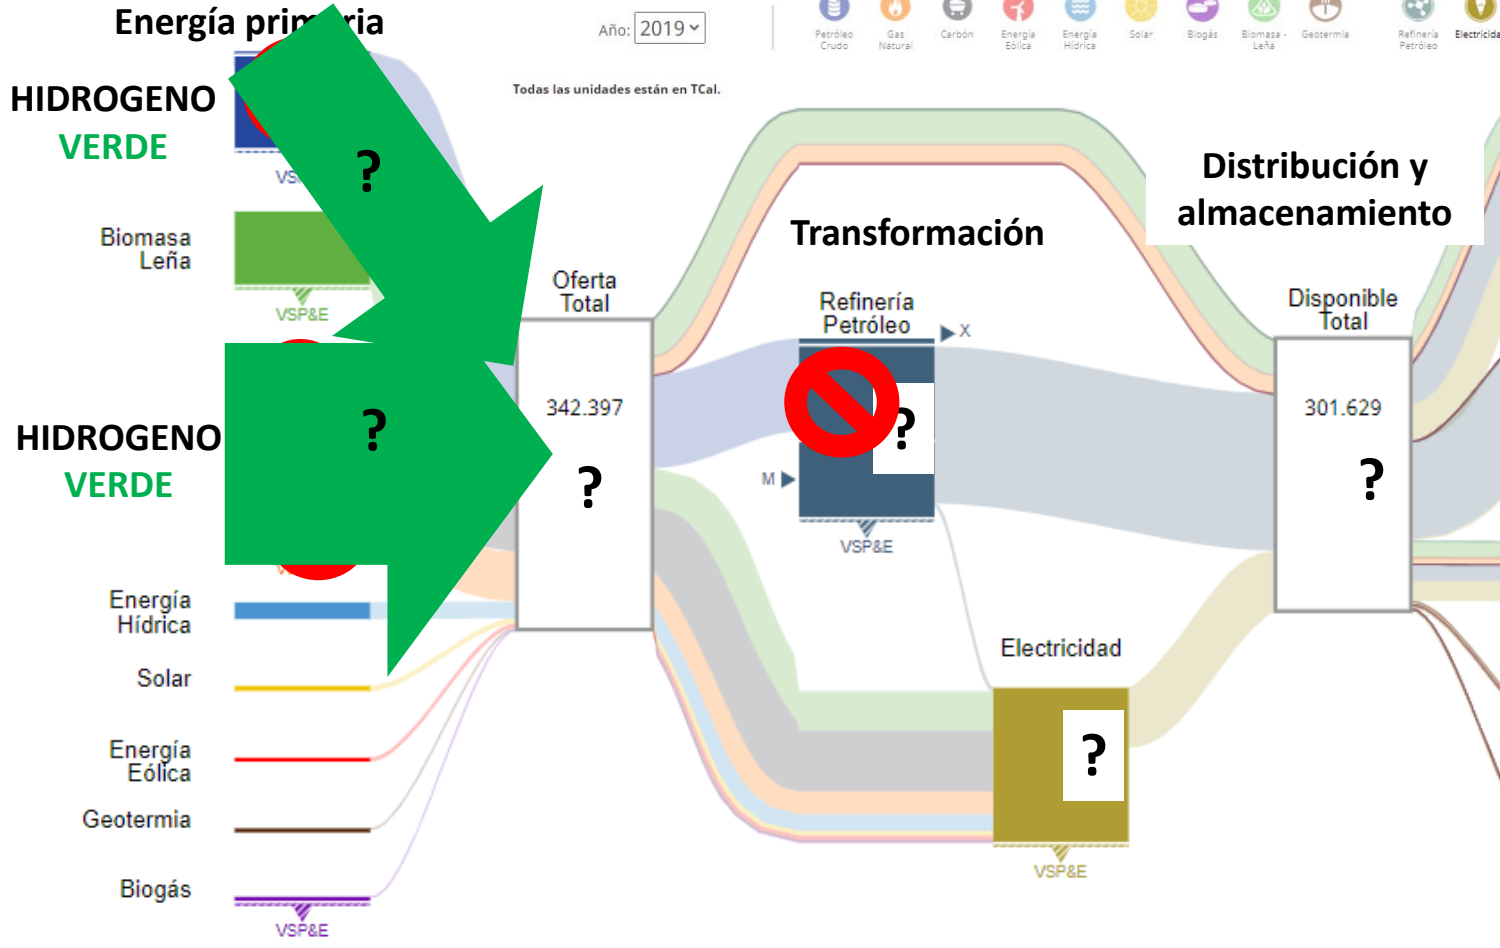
Energía prim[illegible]ria

HIDROGENO
VERDE

VS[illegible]

?

Biomasa
Leña

VSP&E

HIDROGENO
VERDE

?

Energía
Hídrica

Solar

Energía
Eólica

Geotermia

Biogás

VSP&E

Año: 2019

Todas las unidades están en TCal.

Petróleo Crudo
Gas Natural
Carbón
Energía Eólica
Energía Hídrica
Solar
Biogás
Biomasa - Leña
Geotermia
Refinería Petróleo
Electricida

Oferta
Total

342.397

?

Transformación

Refinería
Petróleo

X

M

?

VSP&E

Electricidad

?

VSP&E

Distribución y
almacenamiento

Disponible
Total

301.629

?